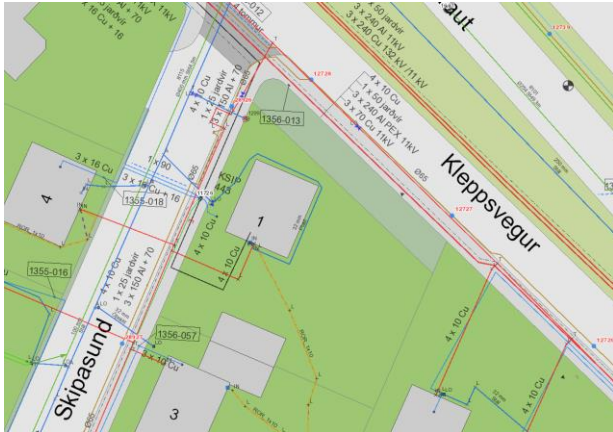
x 16 Cu + 16
1 x 25 jordvir
3 x 150 Al + 70
1kV
012
jordvir
3 x 240 Al 1kV
3 x 240 Cu 132 kV / 11 kV
aut
4 x 10 Cu
1 x 50 jordvir
3 x 240 Al PEX 11kV
3 x 70 Cu 11kV
4 x 10 Cu
3 x 150 Al + 70
1356-013
Kleppsvegur
Ø65
3 x 16 Cu
1 x 90
3 x 16 Cu + 16
1355-018
KSIP
43
4
1
4 x 10 Cu
4 x 10 Cu
1355-016
4 x 10 Cu
1 x 25 jordvir
3 x 150 Al + 70
1356-057
3 x 10 Cu
Skipasund
3
4 x 10 Cu
4 x 10 Cu